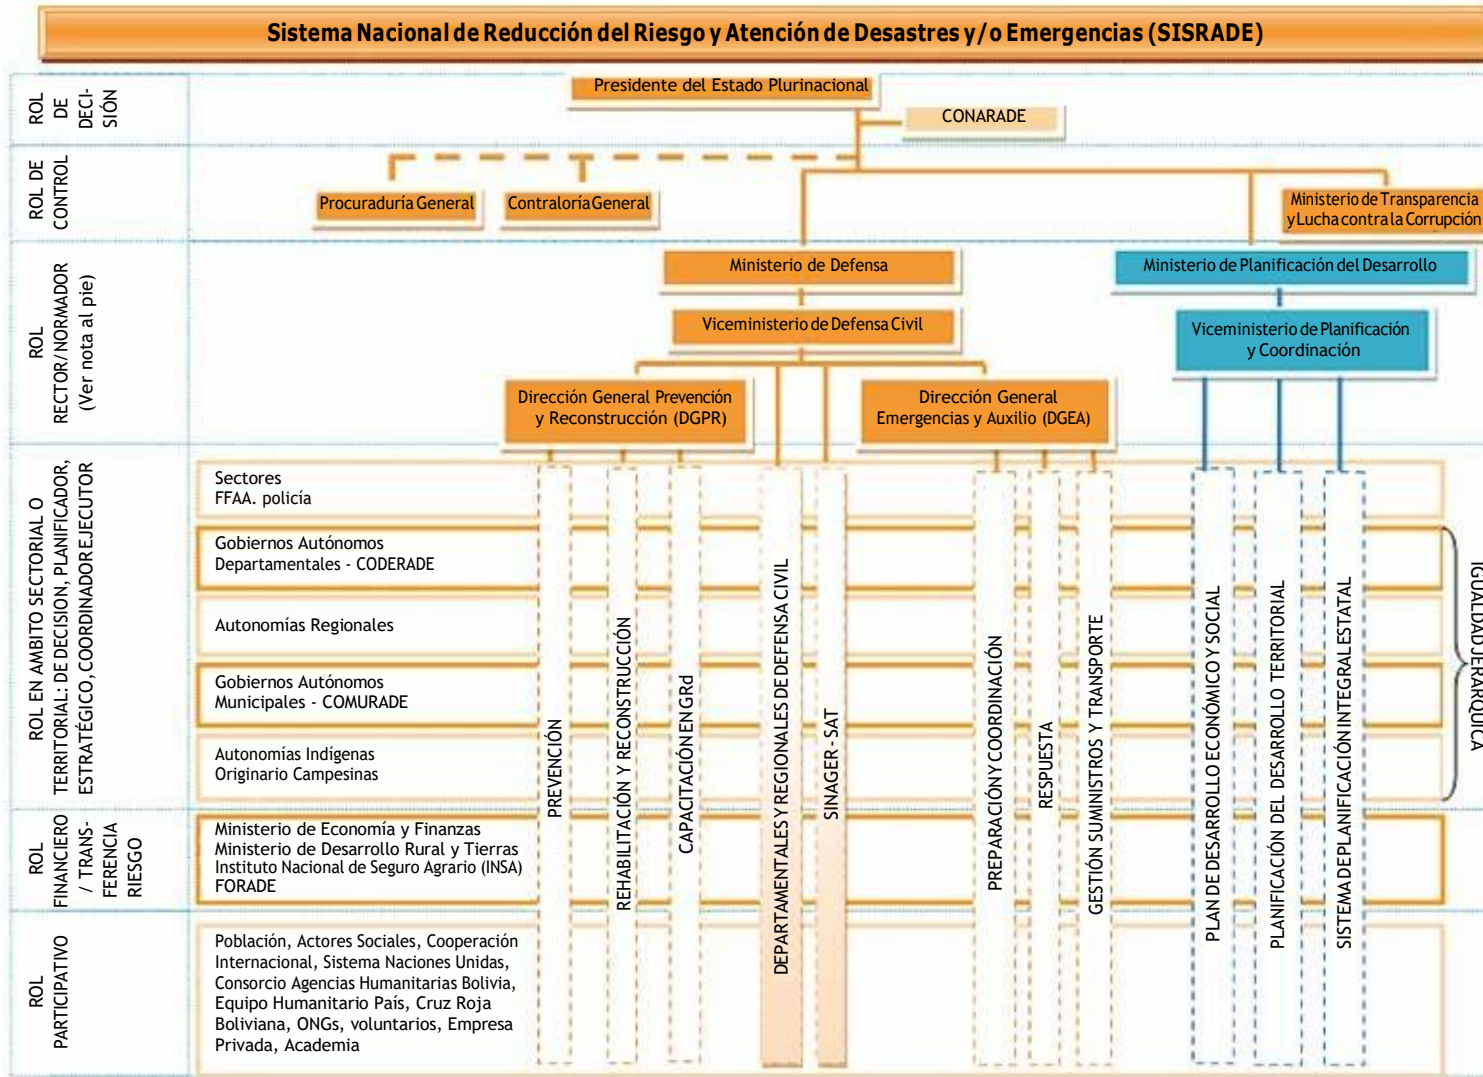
Sistema Nacional de Reducción del Riesgo y Atención de Desastres y/o Emergencias (SISRADE)

ROL DE DECI-SIÓN

Presidente del Estado Plurinacional

CONARADE

ROL DE CONTROL

Procuraduría General

Contraloría General

Ministerio de Transparencia y Lucha contra la Corrupción

ROL RECTOR/NORMADOR (Ver nota al pie)

Ministerio de Defensa

Ministerio de Planificación del Desarrollo

Viceministerio de Defensa Civil

Viceministerio de Planificación y Coordinación

Dirección General Prevención y Reconstrucción (DGPR)

Dirección General Emergencias y Auxilio (DGEA)

ROL EN AMBITO SECTORIAL O TERRITORIAL: DE DECISION, PLANIFICADOR, ESTRATÉGICO, COORDINADOR EJECUTOR

Sectores
FFAA. policía

Gobiernos Autónomos
Departamentales - CODERADE

Autonomías Regionales

Gobiernos Autónomos
Municipales - COMURADE

Autonomías Indígenas
Originario Campesinas

ROL FINANCIERO / TRANS-FERENCIA RIESGO

Ministerio de Economía y Finanzas
Ministerio de Desarrollo Rural y Tierras
Instituto Nacional de Seguro Agrario (INSA)
FORADE

ROL PARTICIPATIVO

Población, Actores Sociales, Cooperación Internacional, Sistema Naciones Unidas, Consorcio Agencias Humanitarias Bolivia, Equipo Humanitario País, Cruz Roja Boliviana, ONGs, voluntarios, Empresa Privada, Academia

PREVENCIÓN

REHABILITACIÓN Y RECONSTRUCCIÓN

CAPACITACIÓN EN GRd

DEPARTAMENTALES Y REGIONALES DE DEFENSA CIVIL

SINAGER - SAT

PREPARACIÓN Y COORDINACIÓN

RESPUESTA

GESTIÓN SUMINISTROS Y TRANSPORTE

PLAN DE DESARROLLO ECONÓMICO Y SOCIAL

PLANIFICACIÓN DEL DESARROLLO TERRITORIAL

SISTEMA DE PLANIFICACIÓN INTEGRAL ESTATAL

IGUALDAD JERARQUICA